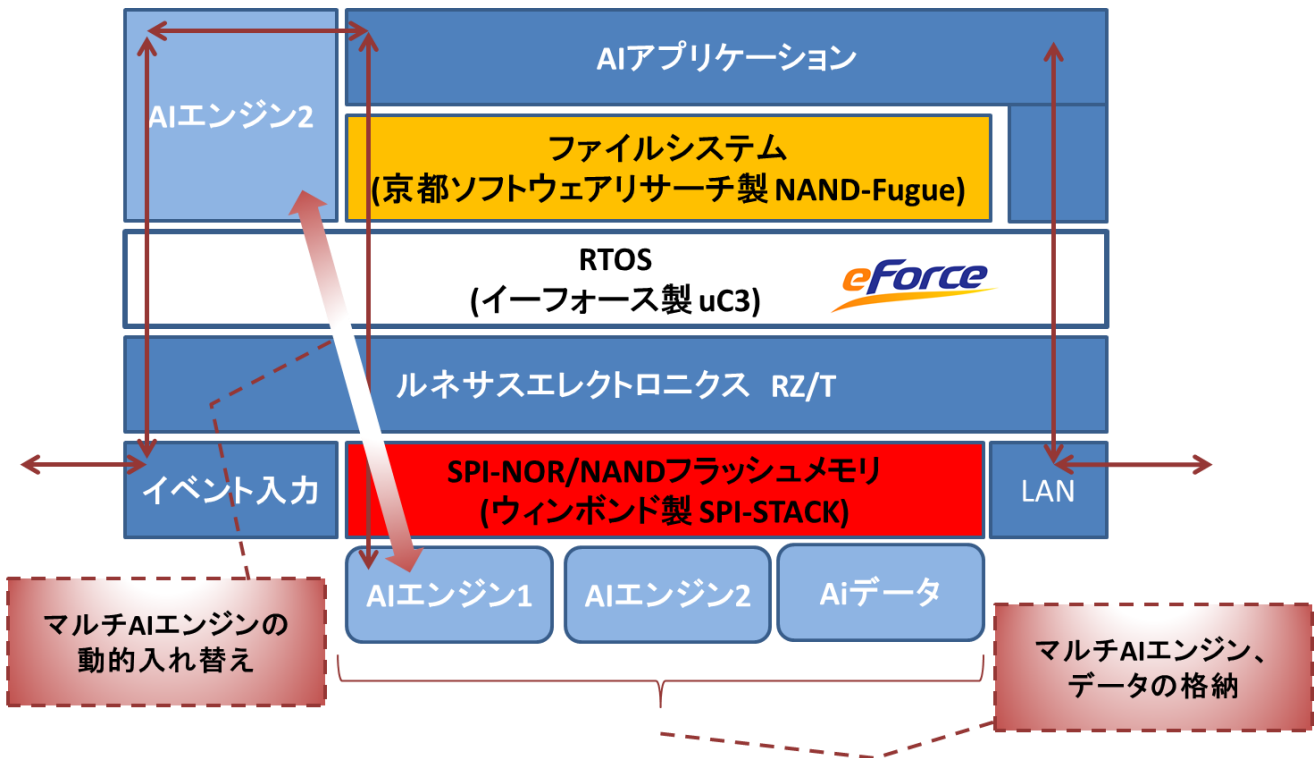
AIエンジン2

AIアプリケーション

ファイルシステム
(京都ソフトウェアリサーチ製 NAND-Fugue)

RTOS
(イーフォース製 uC3)

eForce

ルネサスエレクトロニクス RZ/T

イベント入力

SPI-NOR/NANDフラッシュメモリ
(ウィンボンド製 SPI-STACK)

LAN

AIエンジン1

AIエンジン2

Aiデータ

マルチAIエンジンの
動的入れ替え

マルチAIエンジン、
データの格納